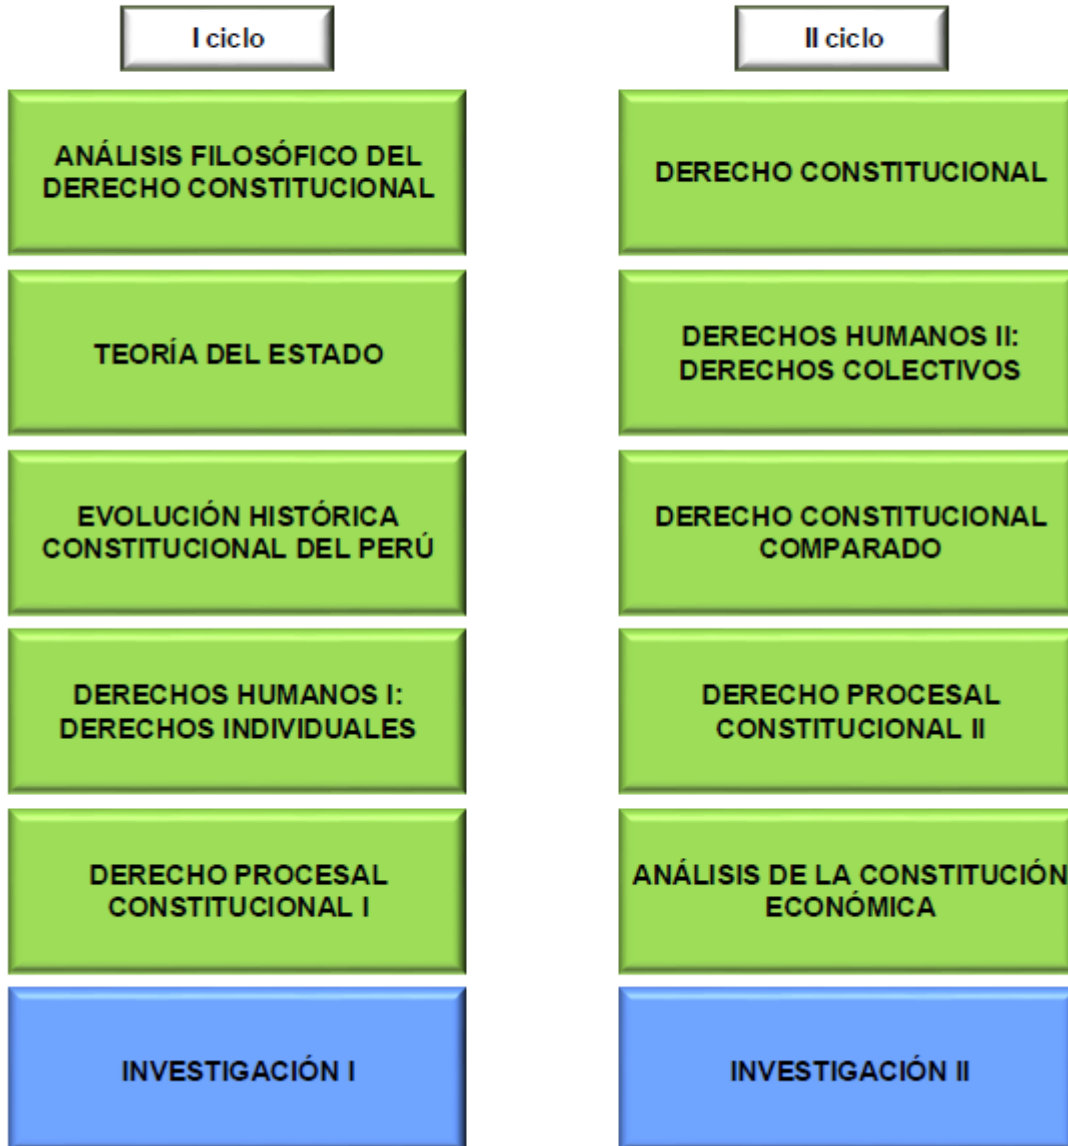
I ciclo

ANÁLISIS FILOSÓFICO DEL DERECHO CONSTITUCIONAL

TEORÍA DEL ESTADO

EVOLUCIÓN HISTÓRICA CONSTITUCIONAL DEL PERÚ

DERECHOS HUMANOS I: DERECHOS INDIVIDUALES

DERECHO PROCESAL CONSTITUCIONAL I

INVESTIGACIÓN I

II ciclo

DERECHO CONSTITUCIONAL

DERECHOS HUMANOS II: DERECHOS COLECTIVOS

DERECHO CONSTITUCIONAL COMPARADO

DERECHO PROCESAL CONSTITUCIONAL II

ANÁLISIS DE LA CONSTITUCIÓN ECONÓMICA

INVESTIGACIÓN II